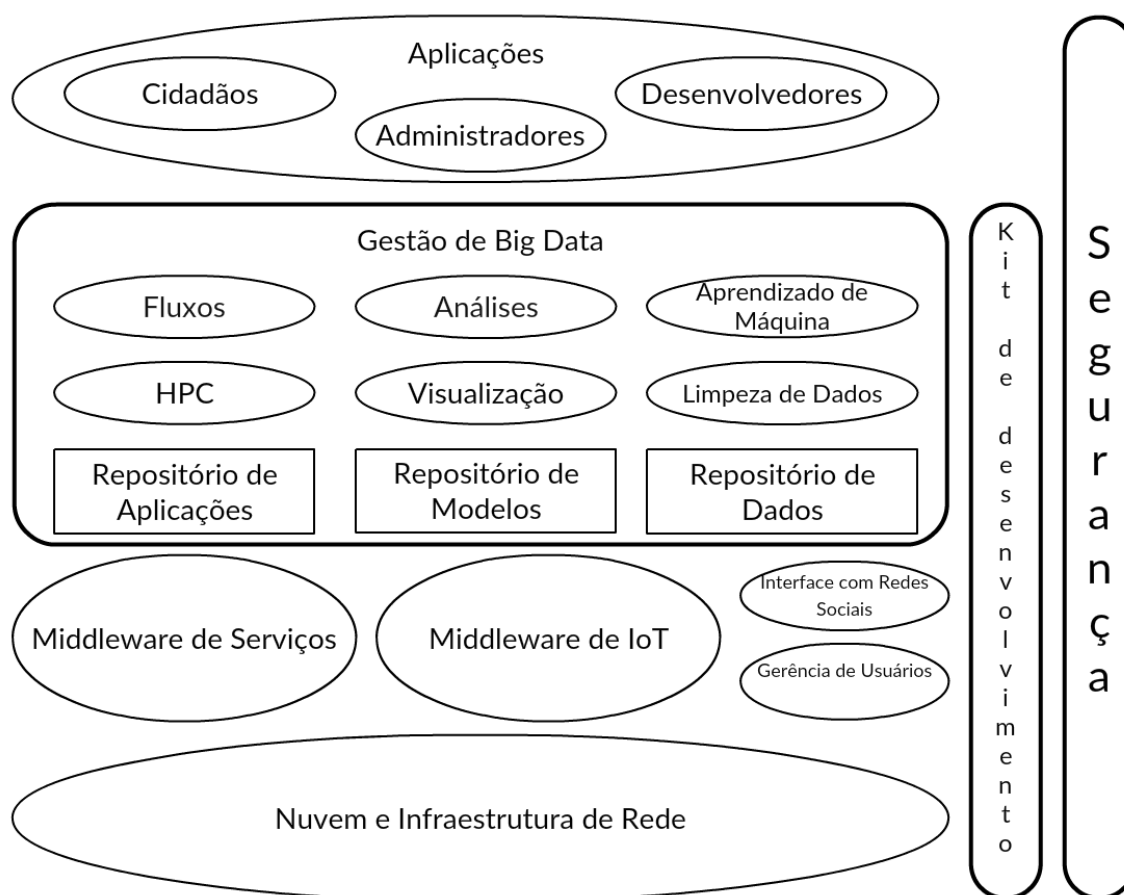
Aplicações

Cidadãos

Desenvolvedores

Administradores

Gestão de Big Data

Fluxos

Análises

Aprendizado de Máquina

HPC

Visualização

Limpeza de Dados

Repositório de Aplicações

Repositório de Modelos

Repositório de Dados

Middleware de Serviços

Middleware de IoT

Interface com Redes Sociais

Gerência de Usuários

Nuvem e Infraestrutura de Rede

Kit de desenvolvimento

Segurança